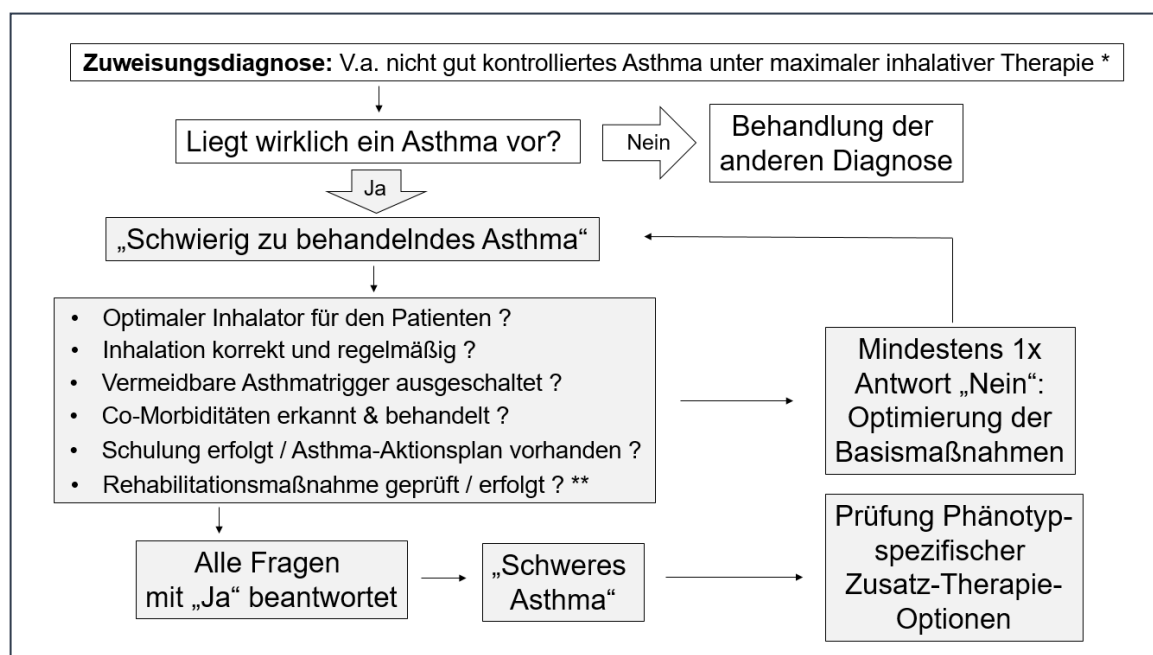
**Zuweisungsdiagnose:** V.a. nicht gut kontrolliertes Asthma unter maximaler inhalativer Therapie *

Liegt wirklich ein Asthma vor?

Nein

Behandlung der anderen Diagnose

Ja

„Schwierig zu behandelndes Asthma“

- Optimaler Inhalator für den Patienten ?
- Inhalation korrekt und regelmäßig ?
- Vermeidbare Asthmatrigger ausgeschaltet ?
- Co-Morbiditäten erkannt & behandelt ?
- Schulung erfolgt / Asthma-Aktionsplan vorhanden ?
- Rehabilitationsmaßnahme geprüft / erfolgt ? **

Mindestens 1x Antwort „Nein“: Optimierung der Basismaßnahmen

Alle Fragen mit „Ja“ beantwortet

„Schweres Asthma“

Prüfung Phänotyp-spezifischer Zusatz-Therapie-Optionen